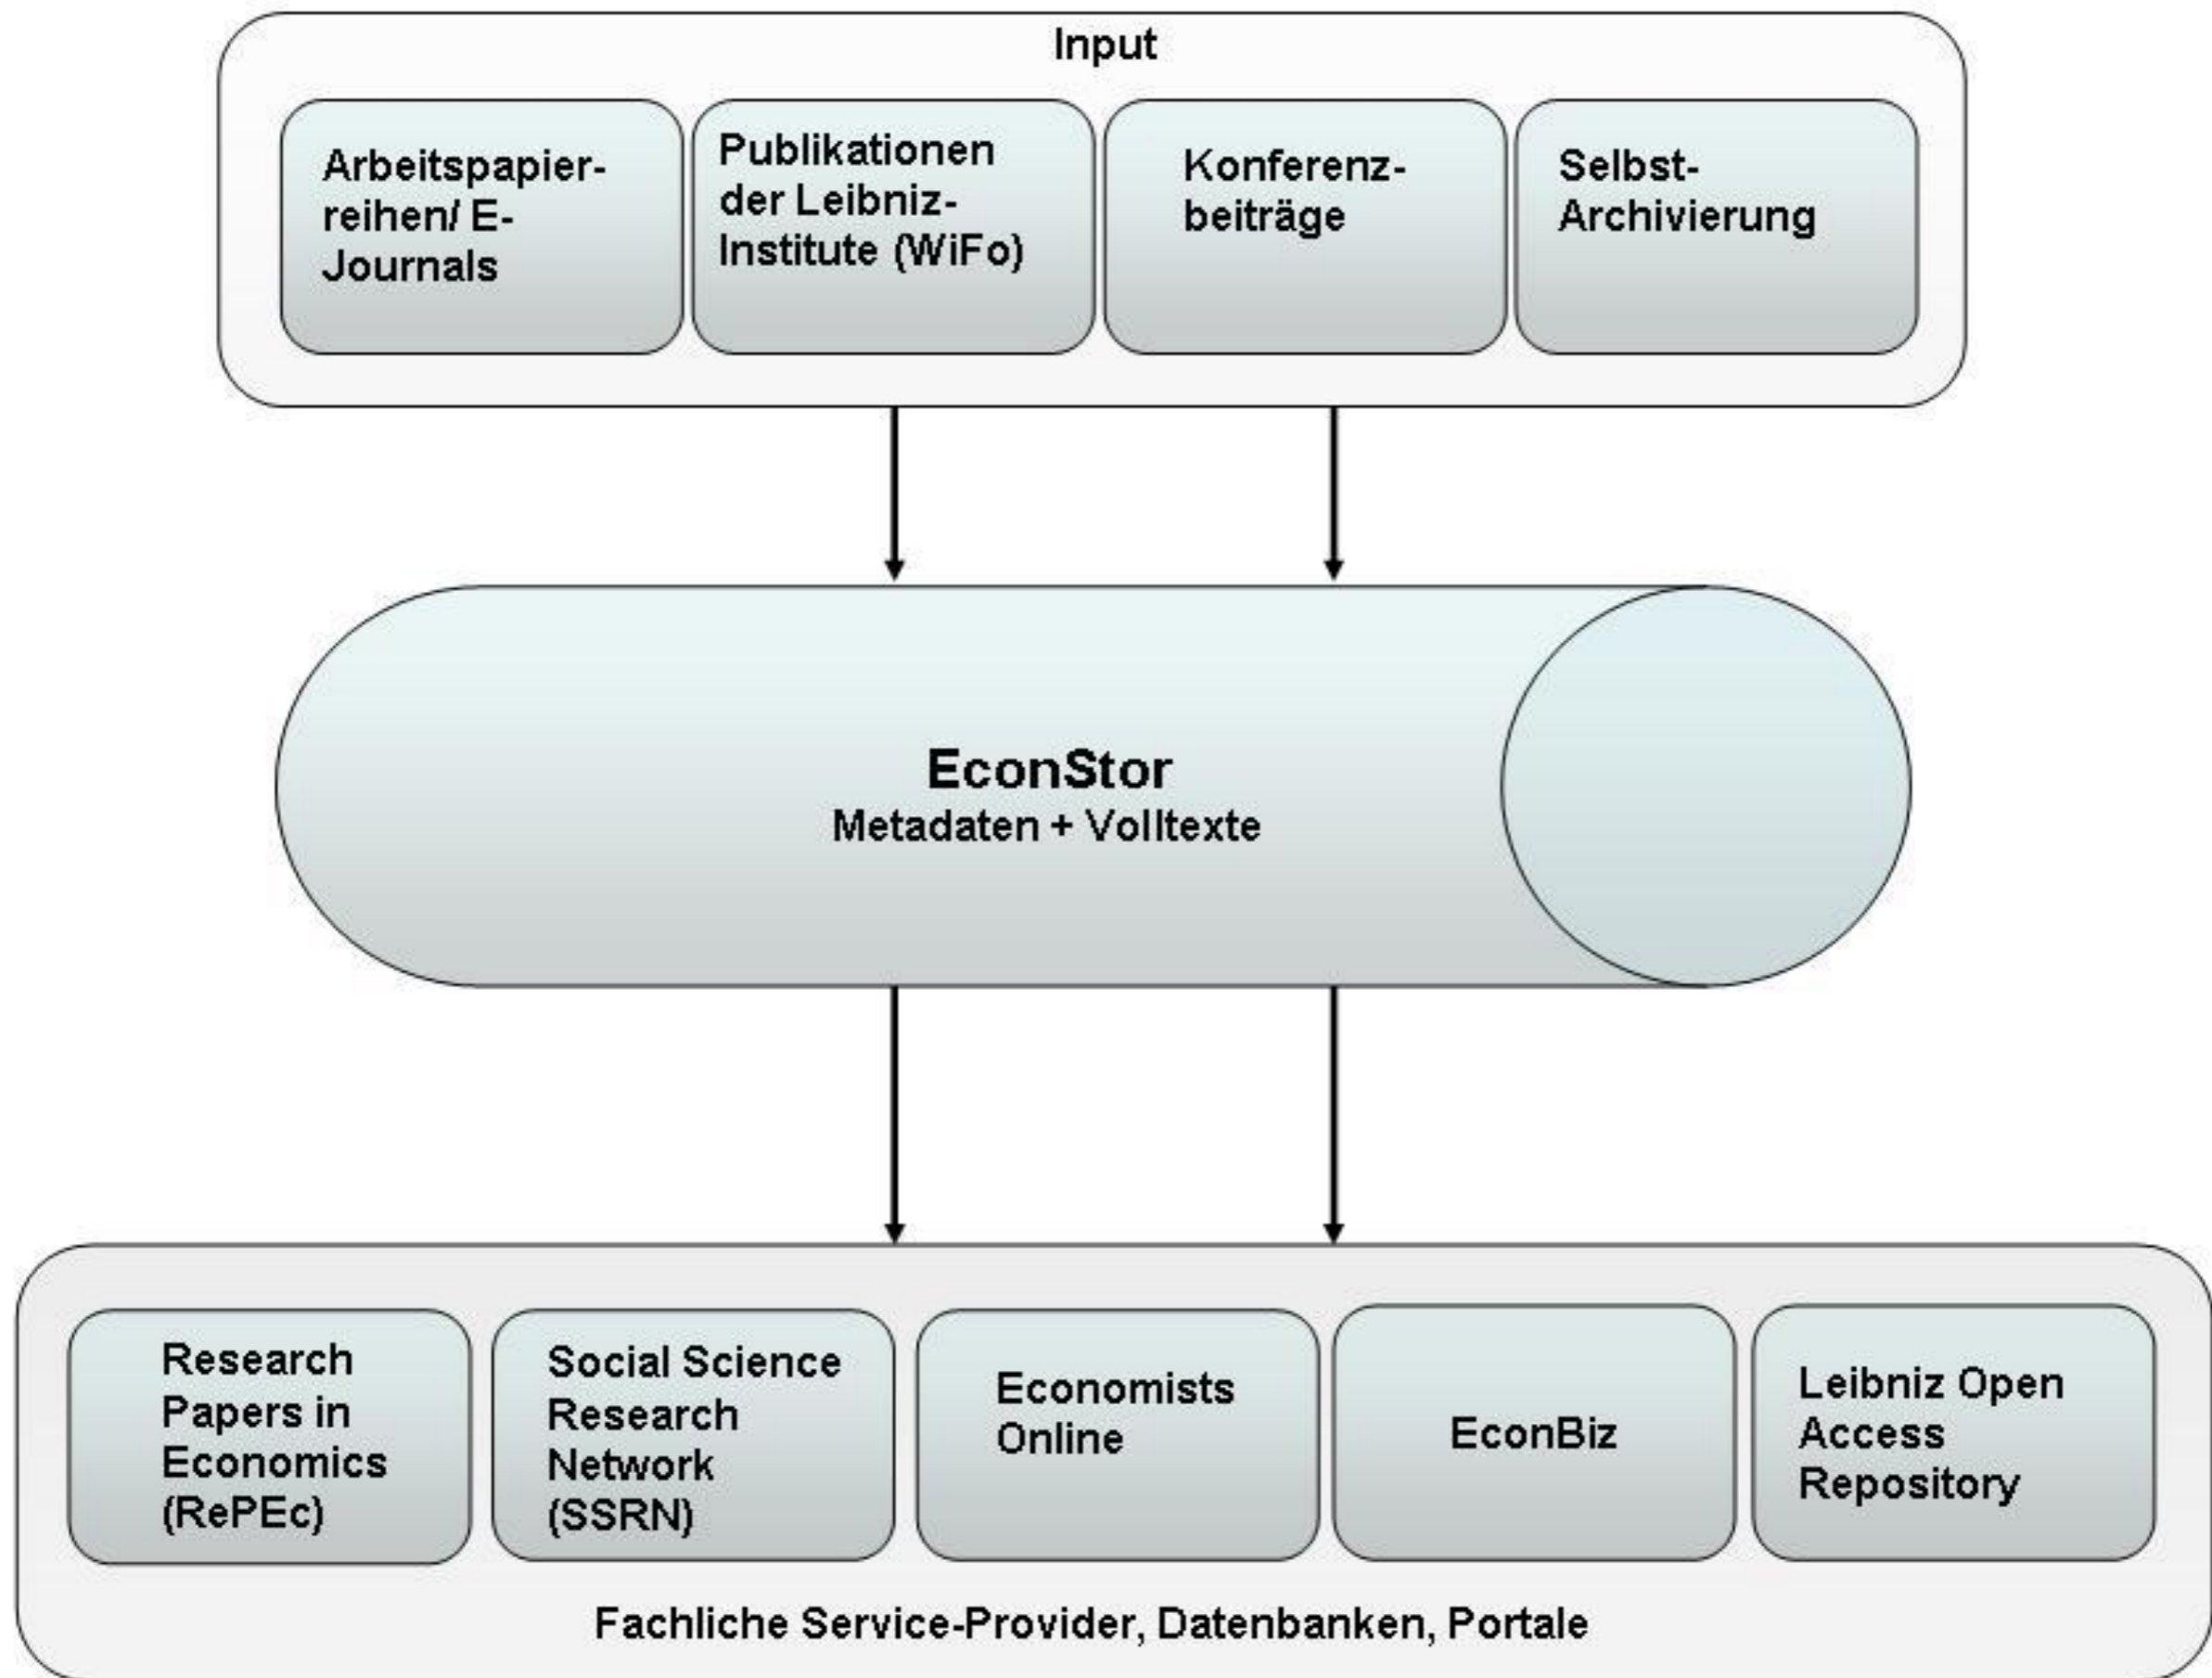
Input

Arbeitspapierreihen/ E-Journals

Publikationen der Leibniz-Institute (WiFo)

Konferenzbeiträge

Selbst-Archivierung

EconStor
Metadaten + Volltexte

Research Papers in Economics (RePEc)

Social Science Research Network (SSRN)

Economists Online

EconBiz

Leibniz Open Access Repository

Fachliche Service-Provider, Datenbanken, Portale